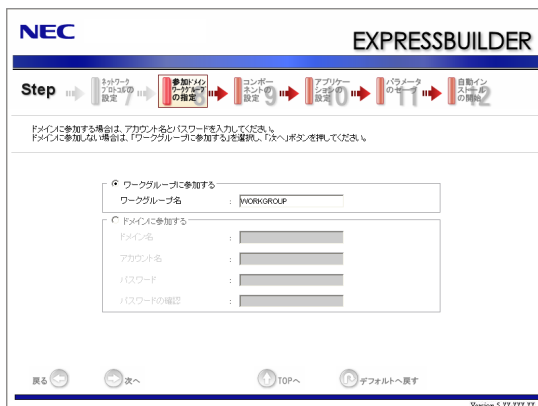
NEC

EXPRESSBUILDER

Step 7 ネットワークプロトコルの設定 8 参加ドメインワークグループの指定 9 コンポーネントの設定 10 アプリケーションの設定 11 パラメータのセーブ 12 自動インストールの開始

ドメインに参加する場合は、アカウント名とパスワードを入力してください。
ドメインに参加しない場合は、「ワークグループに参加する」を選択し、「次へ」ボタンを押してください。

ワークグループに参加する
ワークグループ名 : WORKGROUP

ドメインに参加する
ドメイン名 :
アカウント名 :
パスワード :
パスワードの確認 :

戻る 次へ TOPへ デフォルトへ戻す

Version 5.XX.XXX.XX